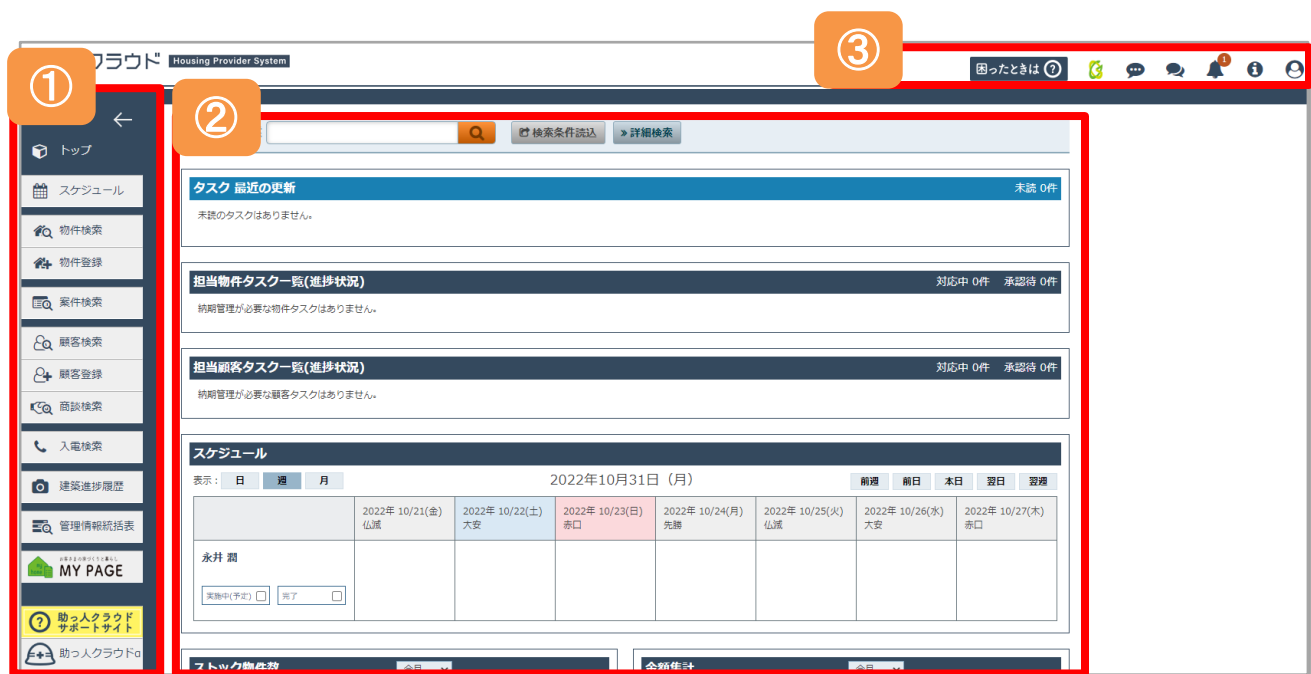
①

②

③

クラウド Housing Provider System

困ったときは ?

1

トップ

スケジュール

物件検索

物件登録

案件検索

顧客検索

顧客登録

商談検索

入電検索

建築進捗履歴

管理情報統括表

MY PAGE

助っ人クラウド サポートサイト

助っ人クラウド

検索条件読込

» 詳細検索

タスク 最近の更新

未読 0件

未読のタスクはありません。

担当物件タスク一覧(進捗状況)

対応中 0件 承認待 0件

納期管理が必要な物件タスクはありません。

担当顧客タスク一覧(進捗状況)

対応中 0件 承認待 0件

納期管理が必要な顧客タスクはありません。

スケジュール

表示： 日 週 月

2022年10月31日（月）

前週 前日 本日 翌日 翌週

| | 2022年 10/21(金) 仏滅 | 2022年 10/22(土) 大安 | 2022年 10/23(日) 赤口 | 2022年 10/24(月) 先勝 | 2022年 10/25(火) 仏滅 | 2022年 10/26(水) 大安 | 2022年 10/27(木) 赤口 |
|---|---|---|---|---|---|---|---|
| 永井 潤 実施中(予定) 完了 | | | | | | | |

ストック物件数

金額集計